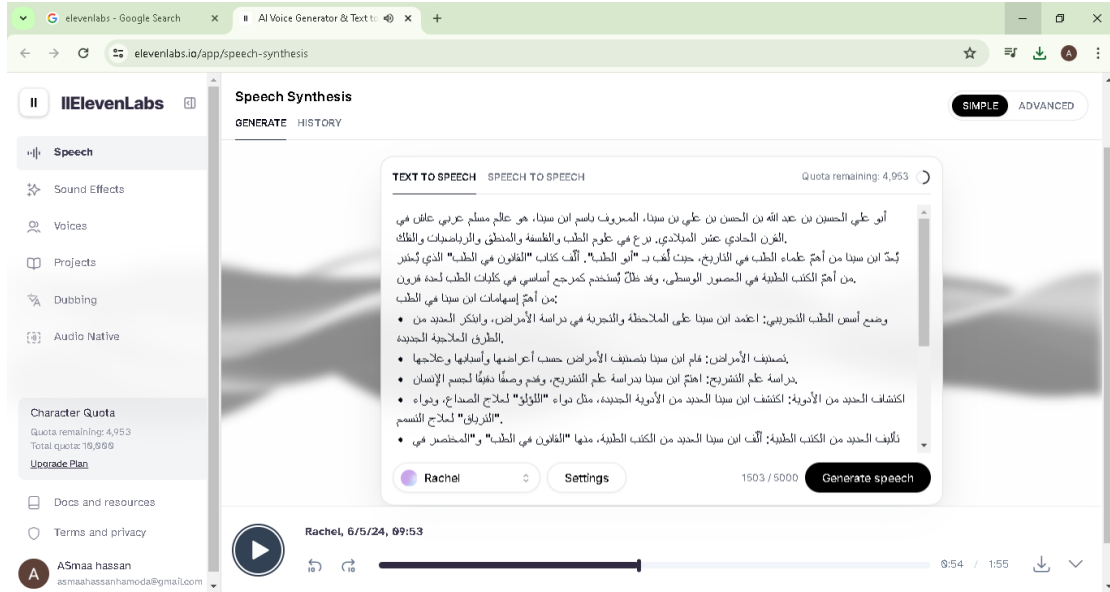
G elevenlabs - Google Search × AI Voice Generator & Text t × +

elevenlabs.io/app/speech-synthesis

IIElevenLabs

Speech
Sound Effects
Voices
Projects
Dubbing
Audio Native

Character Quota
Quota remaining: 4,953
Total quota: 10,000
Upgrade Plan

Docs and resources
Terms and privacy

ASmaa hassan
asmaahassanhamoda@gmail.com

Speech Synthesis
GENERATE HISTORY

SIMPLE ADVANCED

TEXT TO SPEECH SPEECH TO SPEECH Quota remaining: 4,953

أبو علي الحسين بن عبد الله بن الحسن بن علي بن سينا، المعروف باسم ابن سينا، هو عالم مسلم عربي عاش في القرن الحادي عشر الميلادي. برع في علوم الطب والفلسفة والمنطق والرياضيات والفلك.

يُعدّ ابن سينا من أهمّ علماء الطب في التاريخ، حيث لُقب بـ "أبو الطب". ألّف كتاب "القانون في الطب" الذي يُعتبر من أهمّ الكتب الطبية في العصور الوسطى، وقد ظلّ يُستخدم كمرجع أساسي في كليات الطب لمدة قرون.

من أهمّ إسهامات ابن سينا في الطب:

• وضع أسس الطب التجريبي: اعتمد ابن سينا على الملاحظة والتجربة في دراسة الأمراض، وابتكر العديد من الطرق العلاجية الجديدة.
• تصنيف الأمراض: قام ابن سينا بتصنيف الأمراض حسب أعراضها وأسبابها وعلاجها.
• دراسة علم التشريح: اهتمّ ابن سينا بدراسة علم التشريح، وقدم وصفًا دقيقًا لجسم الإنسان.
• اكتشاف العديد من الأدوية: اكتشف ابن سينا العديد من الأدوية الجديدة، مثل دواء "اللؤلؤ" لعلاج الصداع، ودواء "الترياق" لعلاج التسمم.
• تأليف العديد من الكتب الطبية: ألّف ابن سينا العديد من الكتب الطبية، منها "القانون في الطب" و"المختصر في

Rachel Settings 1503 / 5000 Generate speech

Rachel, 6/5/24, 09:53

0:54 / 1:55